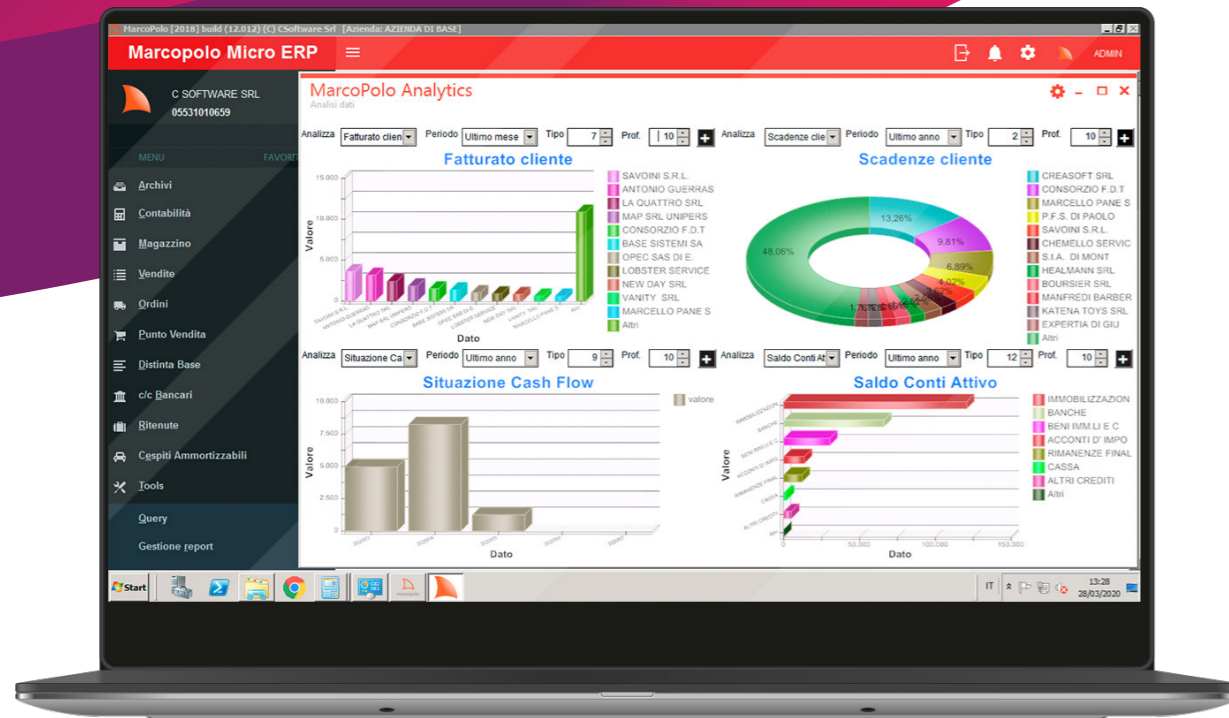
MarcoPolo [2018] build (12.012) (C) CSoftware Srl [Azienda: AZIENDA DI BASE]

Marcopolo Micro ERP

ADMIN

C SOFTWARE SRL
05531010659

MENU
FAVORIT

Archivi
Contabilità
Magazzino
Vendite
Ordini
Punto Vendita
Distinta Base
c/c Bancari
Ritenute
Cespiti Ammortizzabili
Tools
Query
Gestione report

MarcoPolo Analytics
Analisi dati

Analizza Fatturato clien Periodo Ultimo mese Tipo 7 Prof. 10

Fatturato cliente

15.000
10.000
5.000
0
Valore
Dato

SAVOINI S.R.L.
ANTONIO GUERRAS
LA QUATTRO SRL
MAP SRL UNIPERS
CONSORZIO F.D.T
BASE SISTEMI SA
OPEC SAS DI E.
LOBSTER SERVICE
NEW DAY SRL
VANITY SRL
MARCELLO PANE S
Altri

Analizza Scadenze clie Periodo Ultimo anno Tipo 2 Prof. 10

Scadenze cliente

13,26%
9,81%
6,89%
4,02%
48,08%

CREASOFT SRL
CONSORZIO F.D.T
MARCELLO PANE S
P.F.S. DI PAOLO
SAVOINI S.R.L.
CHEMELLO SERVIC
S.I.A. DI MONT
HEALMANN SRL
BOURSIER SRL
MANFREDI BARBER
KATENA TOYS SRL
EXPERTIA DI GIU
Altri

Analizza Situazione Ca Periodo Ultimo anno Tipo 9 Prof. 10

Situazione Cash Flow

10.000
7.500
5.000
2.500
0
Valore
Dato
valore

Analizza Saldo Conti At Periodo Ultimo anno Tipo 12 Prof. 10

Saldo Conti Attivo

Valore
0
50.000
100.000
150.000
Dato

IMMOBILIZZAZION
BANCHE
BENI IMM.LI E C
ACCONTI D' IMPO
RIMANENZE FINAL
CASSA
ALTRI CREDITI
Altri

Start
IT
13:28
28/03/2020